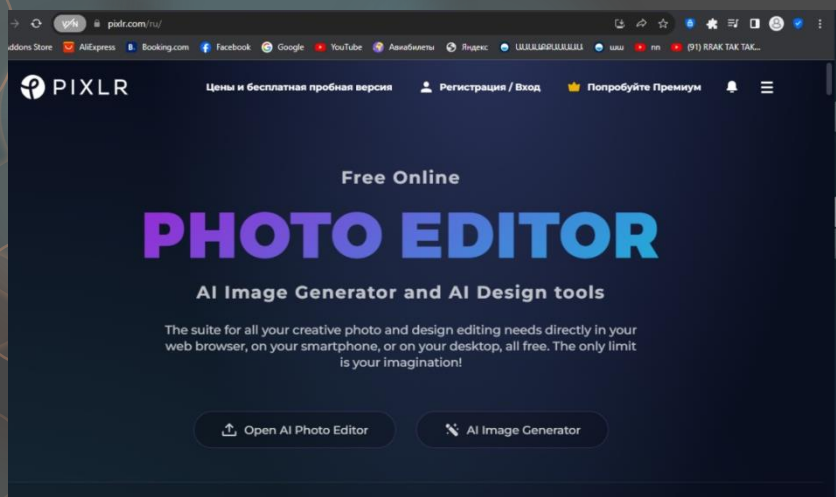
pixlr.com/ru/

ddons Store AliExpress Booking.com Facebook Google YouTube Авиабилеты Яндекс ɯɯɯɯɯɯ ɯɯ nn (91) RRAK TAK TAK...

PIXLR

Цены и бесплатная пробная версия

Регистрация / Вход

Попробуйте Премиум

Free Online

PHOTO EDITOR

AI Image Generator and AI Design tools

The suite for all your creative photo and design editing needs directly in your web browser, on your smartphone, or on your desktop, all free. The only limit is your imagination!

Open AI Photo Editor

AI Image Generator